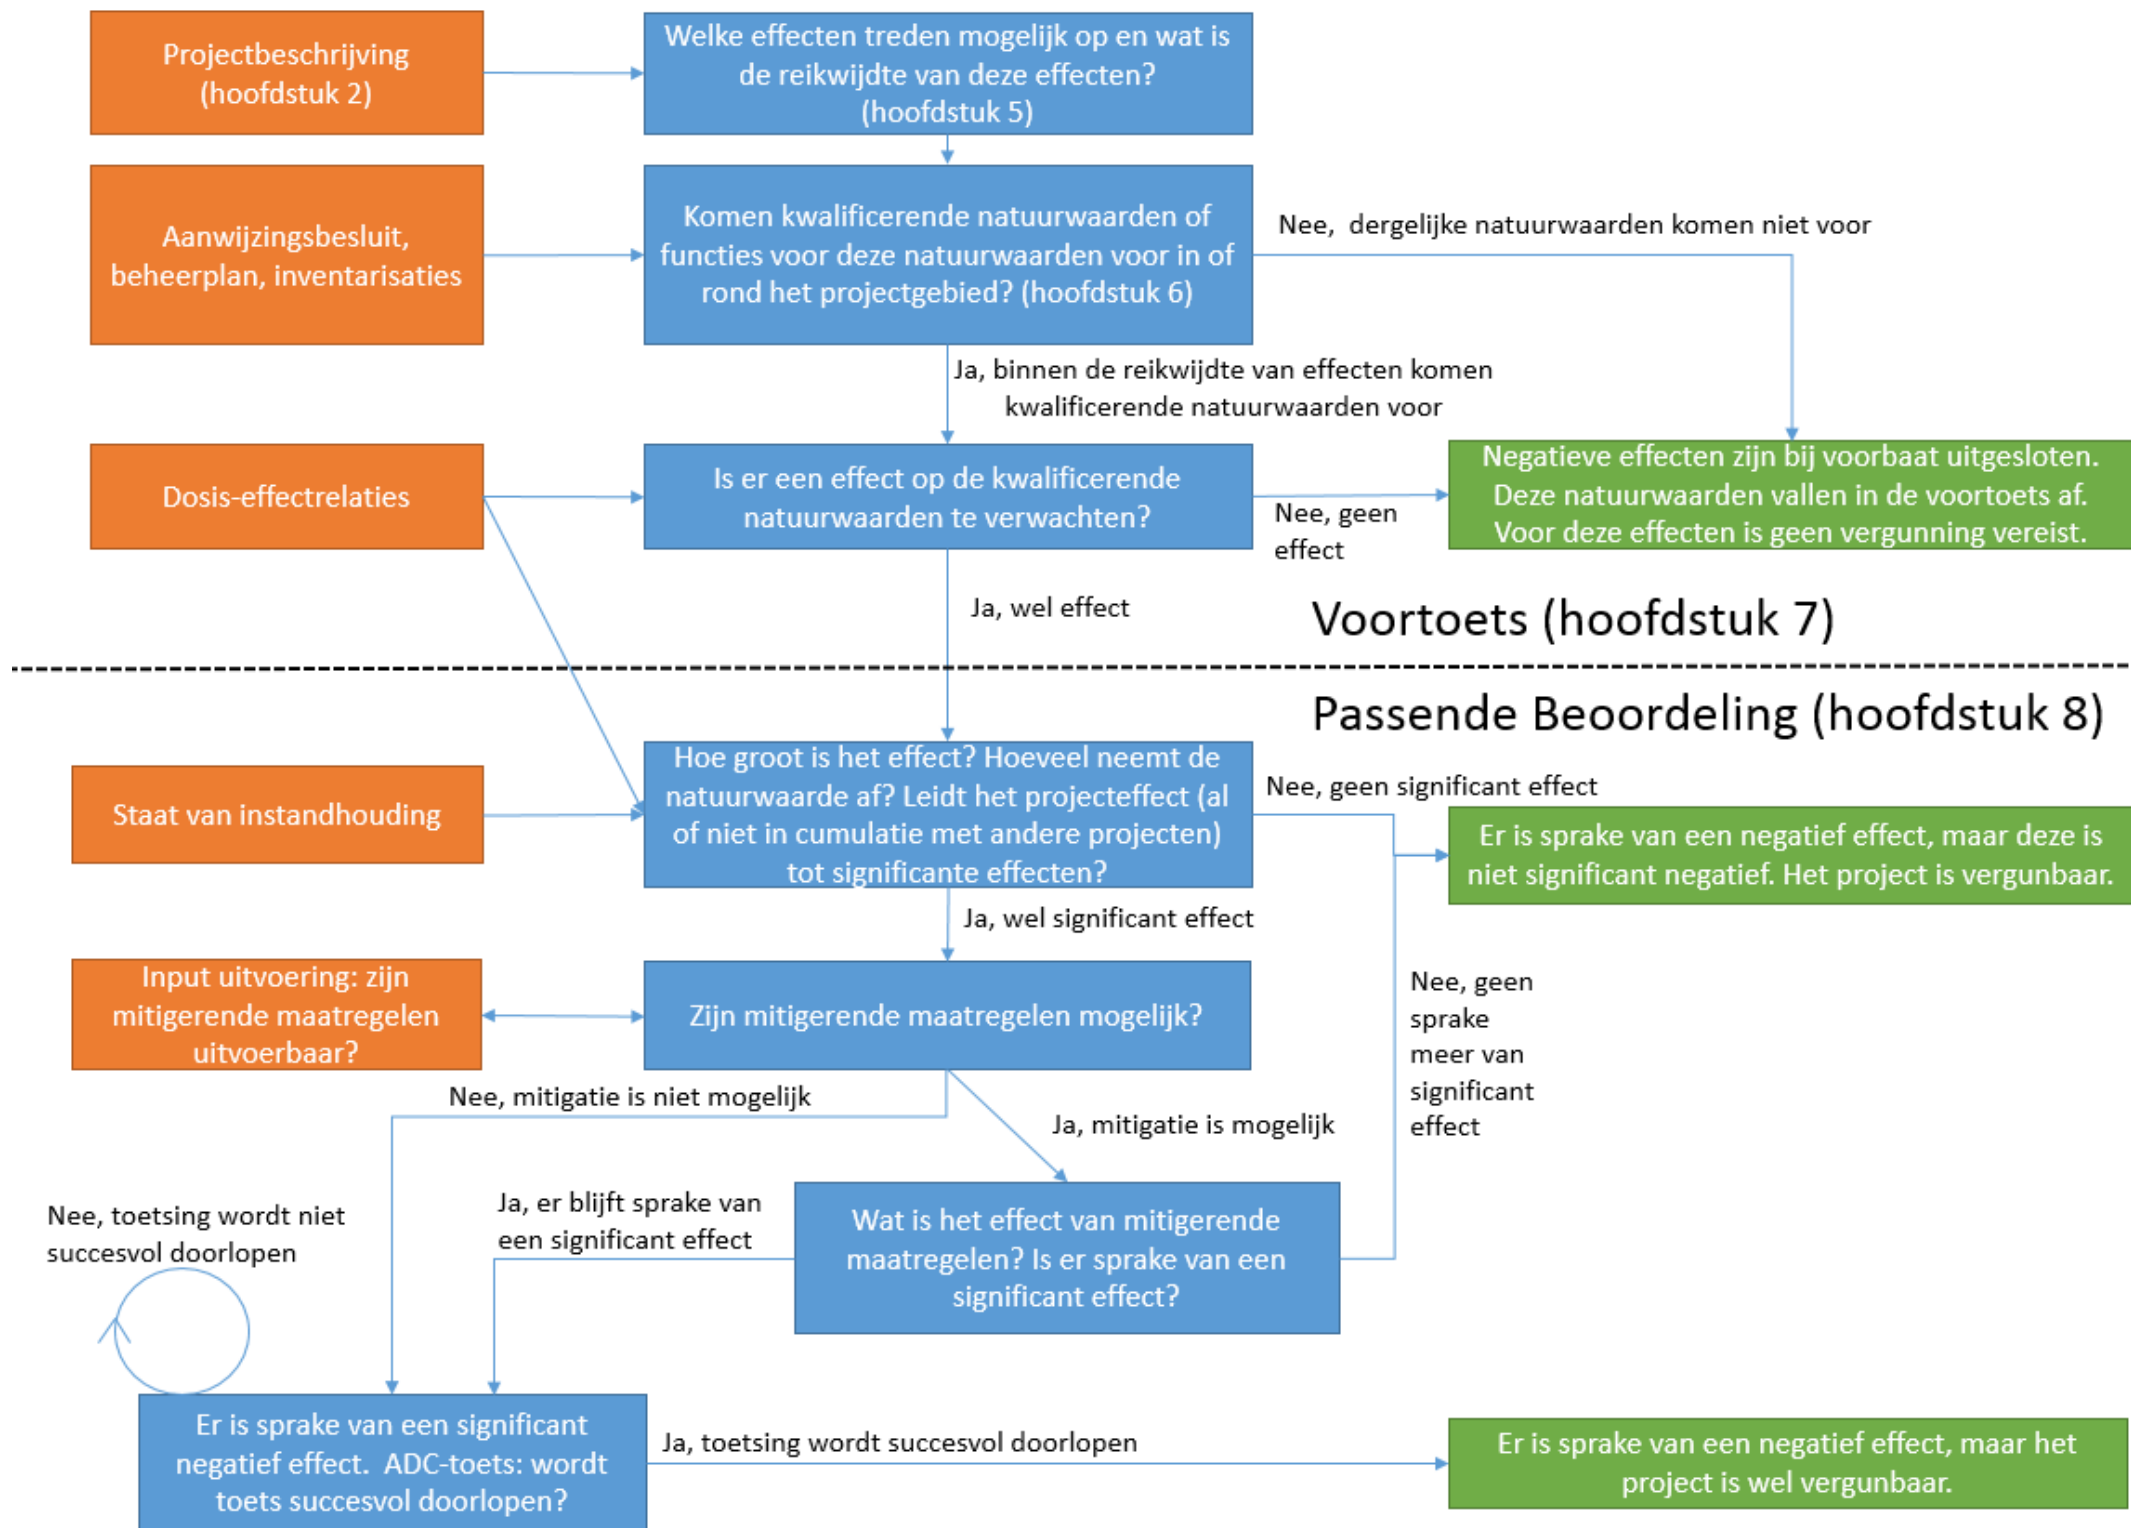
Projectbeschrijving (hoofdstuk 2)

Welke effecten treden mogelijk op en wat is de reikwijdte van deze effecten? (hoofdstuk 5)

Aanwijzingsbesluit, beheerplan, inventarisaties

Komen kwalificerende natuurwaarden of functies voor deze natuurwaarden voor in of rond het projectgebied? (hoofdstuk 6)

Nee, dergelijke natuurwaarden komen niet voor

Ja, binnen de reikwijdte van effecten komen kwalificerende natuurwaarden voor

Dosis-effectrelaties

Is er een effect op de kwalificerende natuurwaarden te verwachten?

Nee, geen effect

Negatieve effecten zijn bij voorbaat uitgesloten. Deze natuurwaarden vallen in de voortoets af. Voor deze effecten is geen vergunning vereist.

Ja, wel effect

Voortoets (hoofdstuk 7)

Passende Beoordeling (hoofdstuk 8)

Staat van instandhouding

Hoe groot is het effect? Hoeveel neemt de natuurwaarde af? Leidt het projecteffect (al of niet in cumulatie met andere projecten) tot significante effecten?

Nee, geen significant effect

Er is sprake van een negatief effect, maar deze is niet significant negatief. Het project is vergunbaar.

Ja, wel significant effect

Input uitvoering: zijn mitigerende maatregelen uitvoerbaar?

Zijn mitigerende maatregelen mogelijk?

Nee, geen sprake meer van significant effect

Nee, mitigatie is niet mogelijk

Ja, mitigatie is mogelijk

Nee, toetsing wordt niet succesvol doorlopen

Ja, er blijft sprake van een significant effect

Wat is het effect van mitigerende maatregelen? Is er sprake van een significant effect?

Er is sprake van een significant negatief effect. ADC-toets: wordt toets succesvol doorlopen?

Ja, toetsing wordt succesvol doorlopen

Er is sprake van een negatief effect, maar het project is wel vergunbaar.